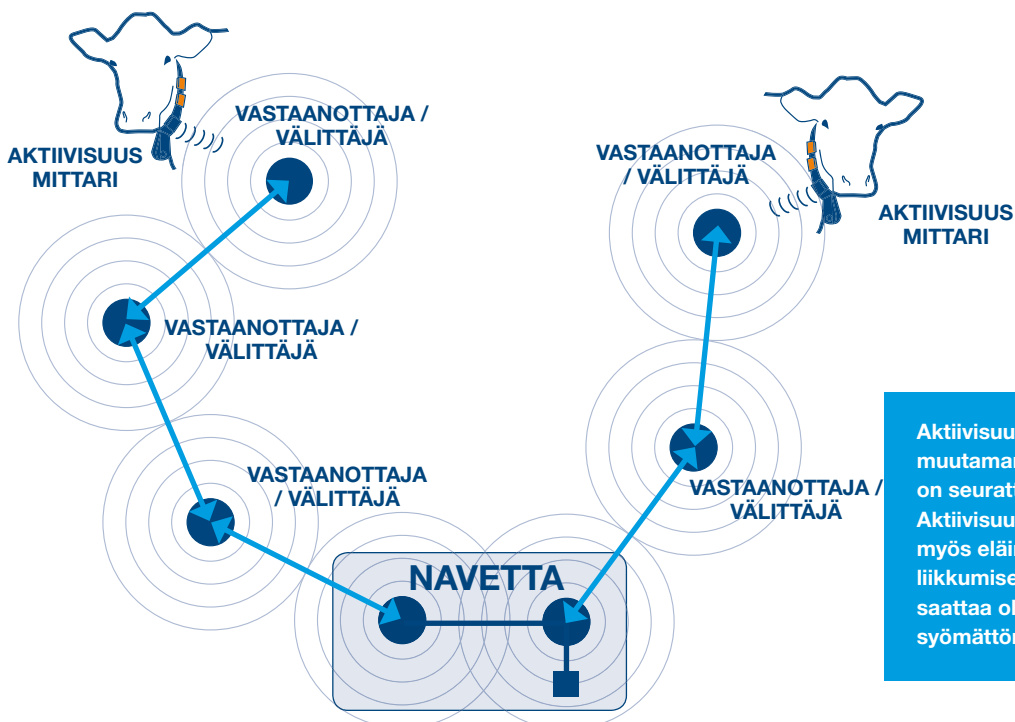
AKTIIVISUUS MITTARI

VASTAANOTTAJA / VÄLITTÄJÄ

VASTAANOTTAJA / VÄLITTÄJÄ

VASTAANOTTAJA / VÄLITTÄJÄ

NAVETTA

VASTAANOTTAJA / VÄLITTÄJÄ

AKTIIVISUUS MITTARI

VASTAANOTTAJA / VÄLITTÄJÄ

Aktiivisuu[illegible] muutaman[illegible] on seurat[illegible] Aktiivisuu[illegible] myös eläi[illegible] liikkumise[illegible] saattaa ol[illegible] syömättö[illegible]